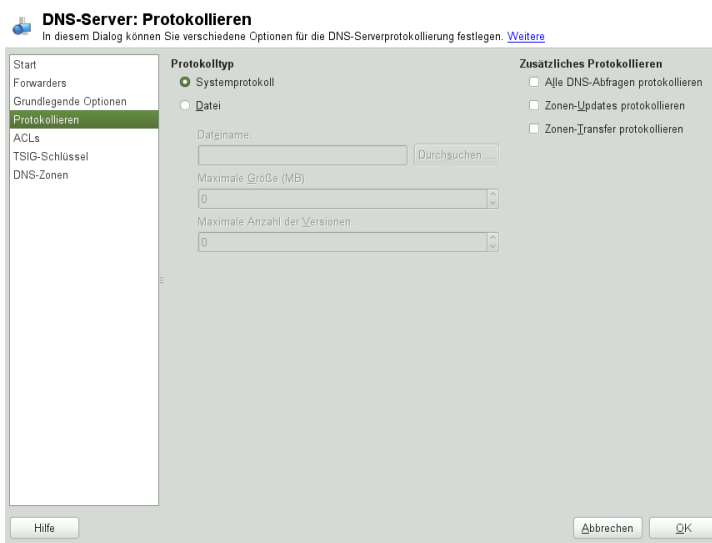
DNS-Server: Protokollieren
In diesem Dialog können Sie verschiedene Optionen für die DNS-Serverprotokollierung festlegen. Weitere

Start
Forwarders
Grundlegende Optionen
Protokollieren
ACLs
TSIG-Schlüssel
DNS-Zonen

Protokolltyp
Systemprotokoll
Datei

Dateiname:
Durchsuchen ...
Maximale Größe (MB)
0
Maximale Anzahl der Versionen:
0

Zusätzliches Protokollieren
Alle DNS-Abfragen protokollieren
Zonen-Updates protokollieren
Zonen-Transfer protokollieren

Hilfe
Abbrechen
OK